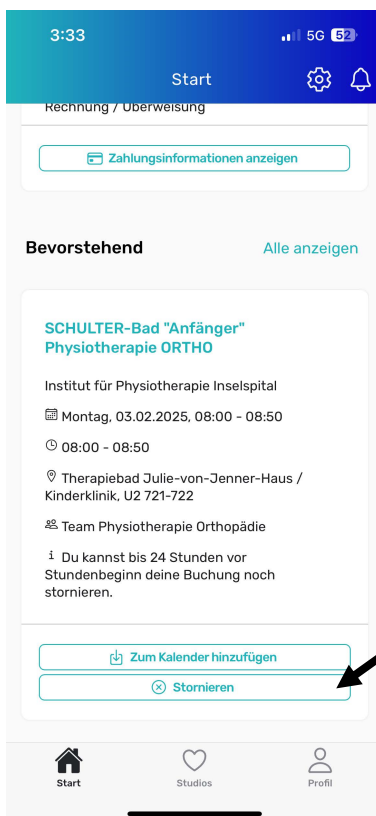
3:33

5G 52

Start

Rechnung / Überweisung

Zahlungsinformationen anzeigen

Bevorstehend

Alle anzeigen

SCHULTER-Bad "Anfänger" Physiotherapie ORTHO

Institut für Physiotherapie Inselspital

Montag, 03.02.2025, 08:00 - 08:50

08:00 - 08:50

Therapiebad Julie-von-Jenner-Haus / Kinderklinik, U2 721-722

Team Physiotherapie Orthopädie

i Du kannst bis 24 Stunden vor Stundenbeginn deine Buchung noch stornieren.

Zum Kalender hinzufügen

Stornieren

Start

Studios

Profil